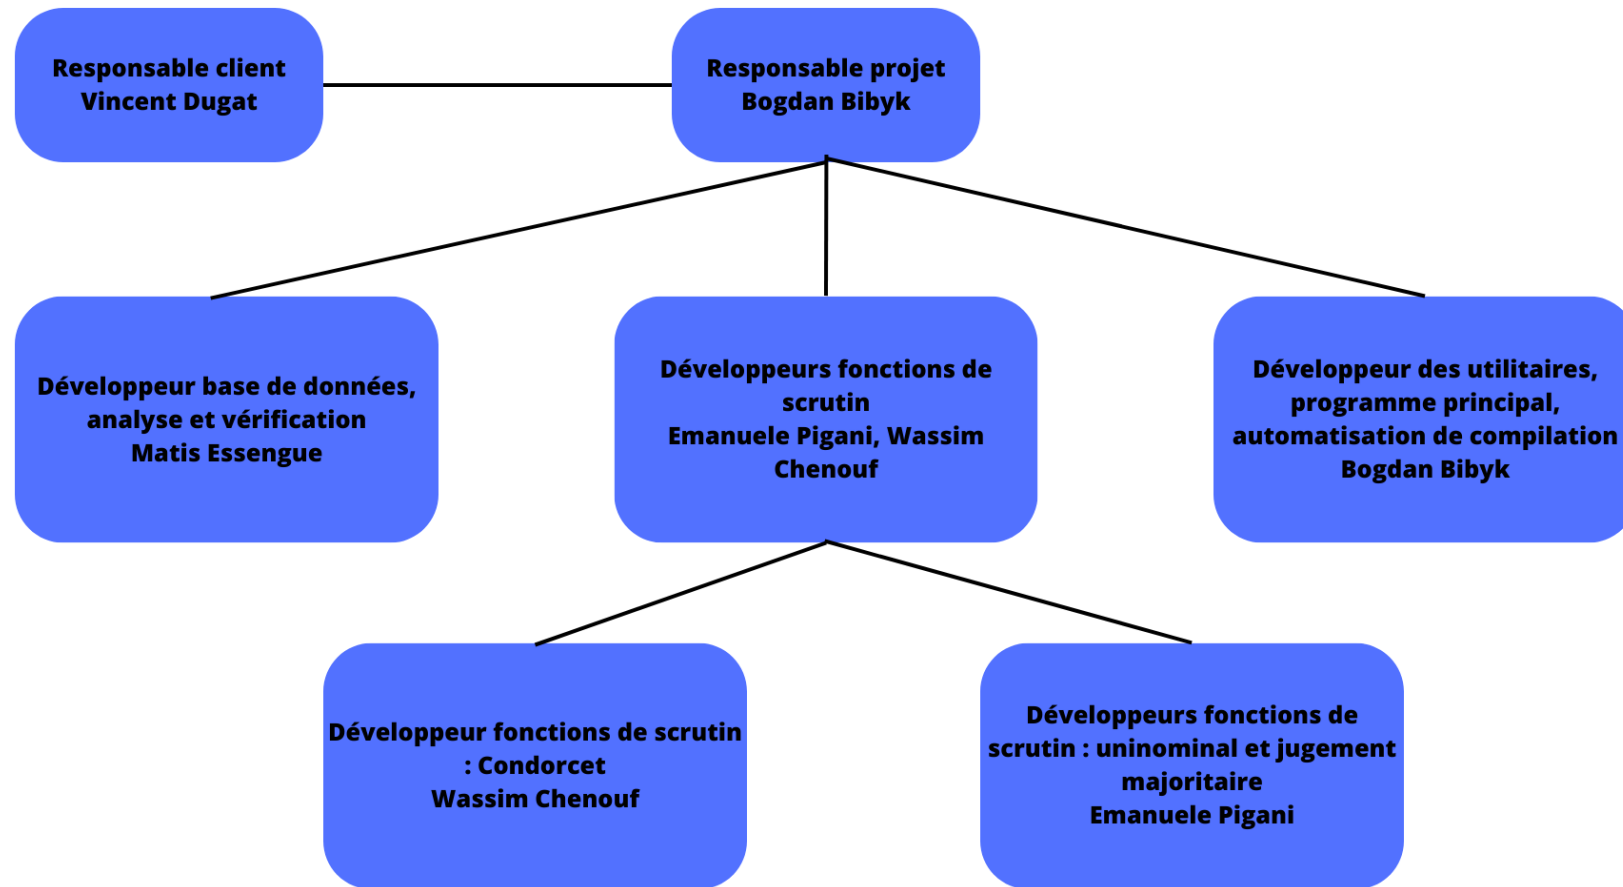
Responsable client
Vincent Dugat

Responsable projet
Bogdan Bibyk

Développeur base de données, analyse et vérification
Matis Essengue

Développeurs fonctions de scrutin
Emanuele Pigani, Wassim Chenouf

Développeur des utilitaires, programme principal, automatisation de compilation
Bogdan Bibyk

Développeur fonctions de scrutin : Condorcet
Wassim Chenouf

Développeurs fonctions de scrutin : uninominal et jugement majoritaire
Emanuele Pigani